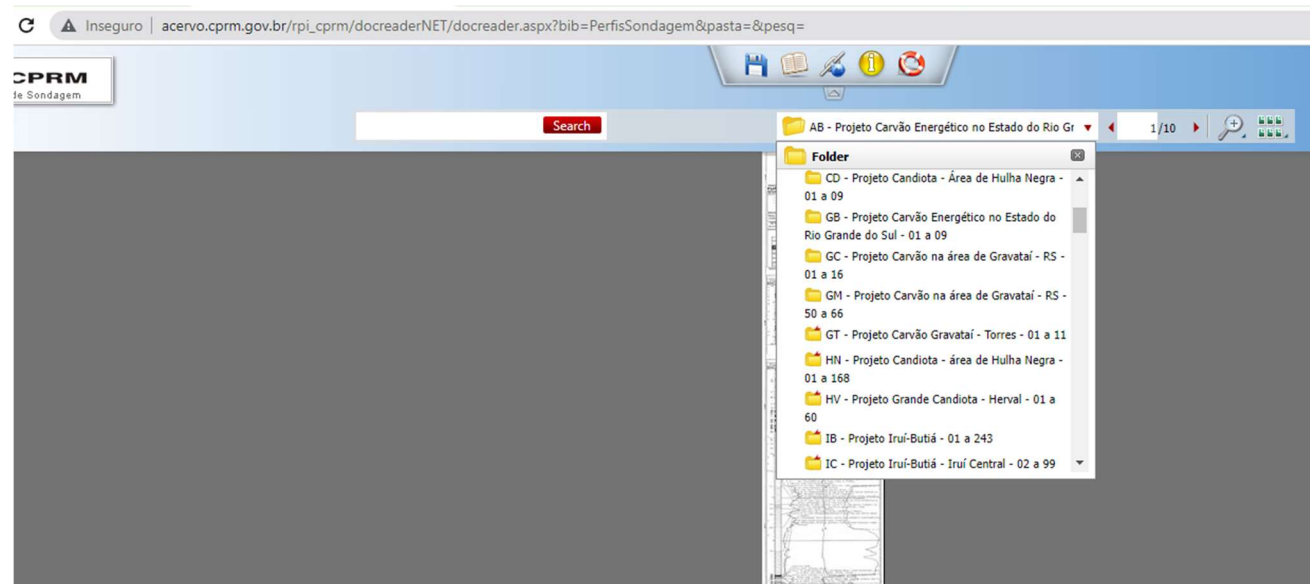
Inseguro | acervo.cprm.gov.br/rpi_cprm/docreaderNET/docreader.aspx?bib=PerfisSondagem&pasta=&pesq=

CPRM
de Sondagem

Search

AB - Projeto Carvão Energético no Estado do Rio Gr

1/10

Folder

CD - Projeto Candiota - Área de Hulha Negra - 01 a 09

GB - Projeto Carvão Energético no Estado do Rio Grande do Sul - 01 a 09

GC - Projeto Carvão na área de Gravataí - RS - 01 a 16

GM - Projeto Carvão na área de Gravataí - RS - 50 a 66

GT - Projeto Carvão Gravataí - Torres - 01 a 11

HN - Projeto Candiota - área de Hulha Negra - 01 a 168

HV - Projeto Grande Candiota - Herval - 01 a 60

IB - Projeto Iruí-Butiá - 01 a 243

IC - Projeto Iruí-Butiá - Iruí Central - 02 a 99